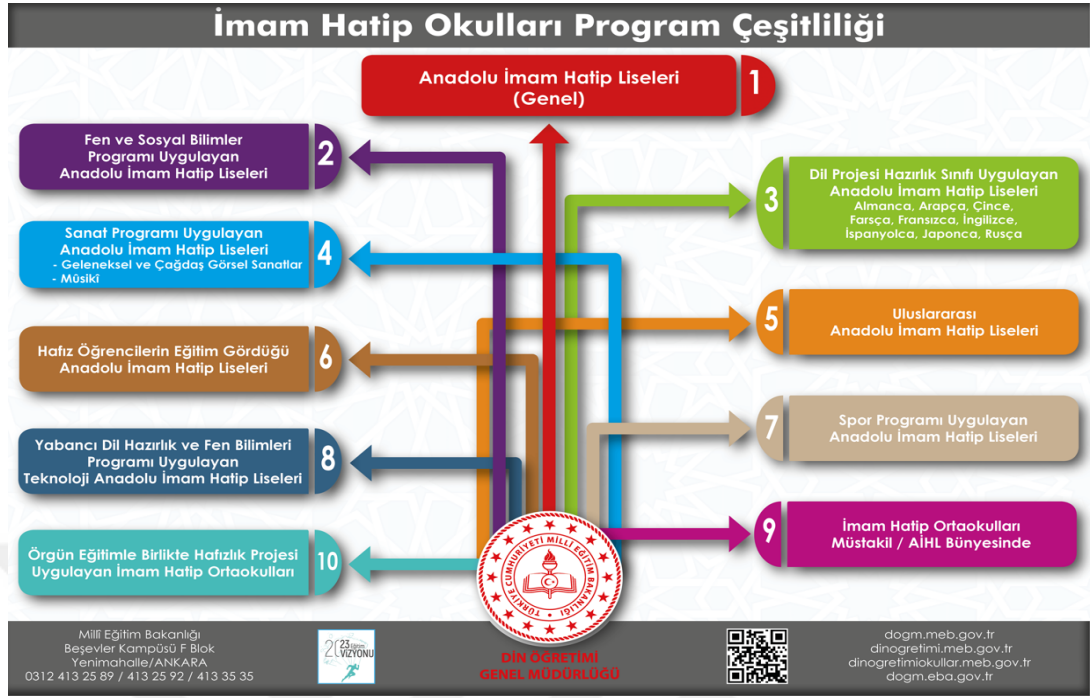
İmam Hatip Okulları Program Çeşitliliği

Anadolu İmam Hatip Liseleri (Genel) 1

Fen ve Sosyal Bilimler Programı Uygulayan Anadolu İmam Hatip Liseleri 2

Dil Projesi Hazırlık Sınıfı Uygulayan Anadolu İmam Hatip Liseleri
Almanca, Arapça, Çince, Farsça, Fransızca, İngilizce, İspanyolca, Japonca, Rusça 3

Sanat Programı Uygulayan Anadolu İmam Hatip Liseleri
- Geleneksel ve Çağdaş Görsel Sanatlar
- Mûsiki 4

Uluslararası Anadolu İmam Hatip Liseleri 5

Hafız Öğrencilerin Eğitim Gördüğü Anadolu İmam Hatip Liseleri 6

Spor Programı Uygulayan Anadolu İmam Hatip Liseleri 7

Yabancı Dil Hazırlık ve Fen Bilimleri Programı Uygulayan Teknoloji Anadolu İmam Hatip Liseleri 8

İmam Hatip Ortaokulları Müstakil / AİHL Bünyesinde 9

Örgün Eğitimle Birlikte Hafızlık Projesi Uygulayan İmam Hatip Ortaokulları 10

TÜRKİYE CUMHURİYETİ MİLLÎ EĞİTİM BAKANLIĞI

Millî Eğitim Bakanlığı
Beşevler Kampüsü F Blok
Yenimahalle/ANKARA
0312 413 25 89 / 413 25 92 / 413 35 35

2023 Eğitim VİZYONU

DİN ÖĞRETİMİ GENEL MÜDÜRLÜĞÜ

dogm.meb.gov.tr
dinogretimi.meb.gov.tr
dinogretimiokullar.meb.gov.tr
dogm.eba.gov.tr